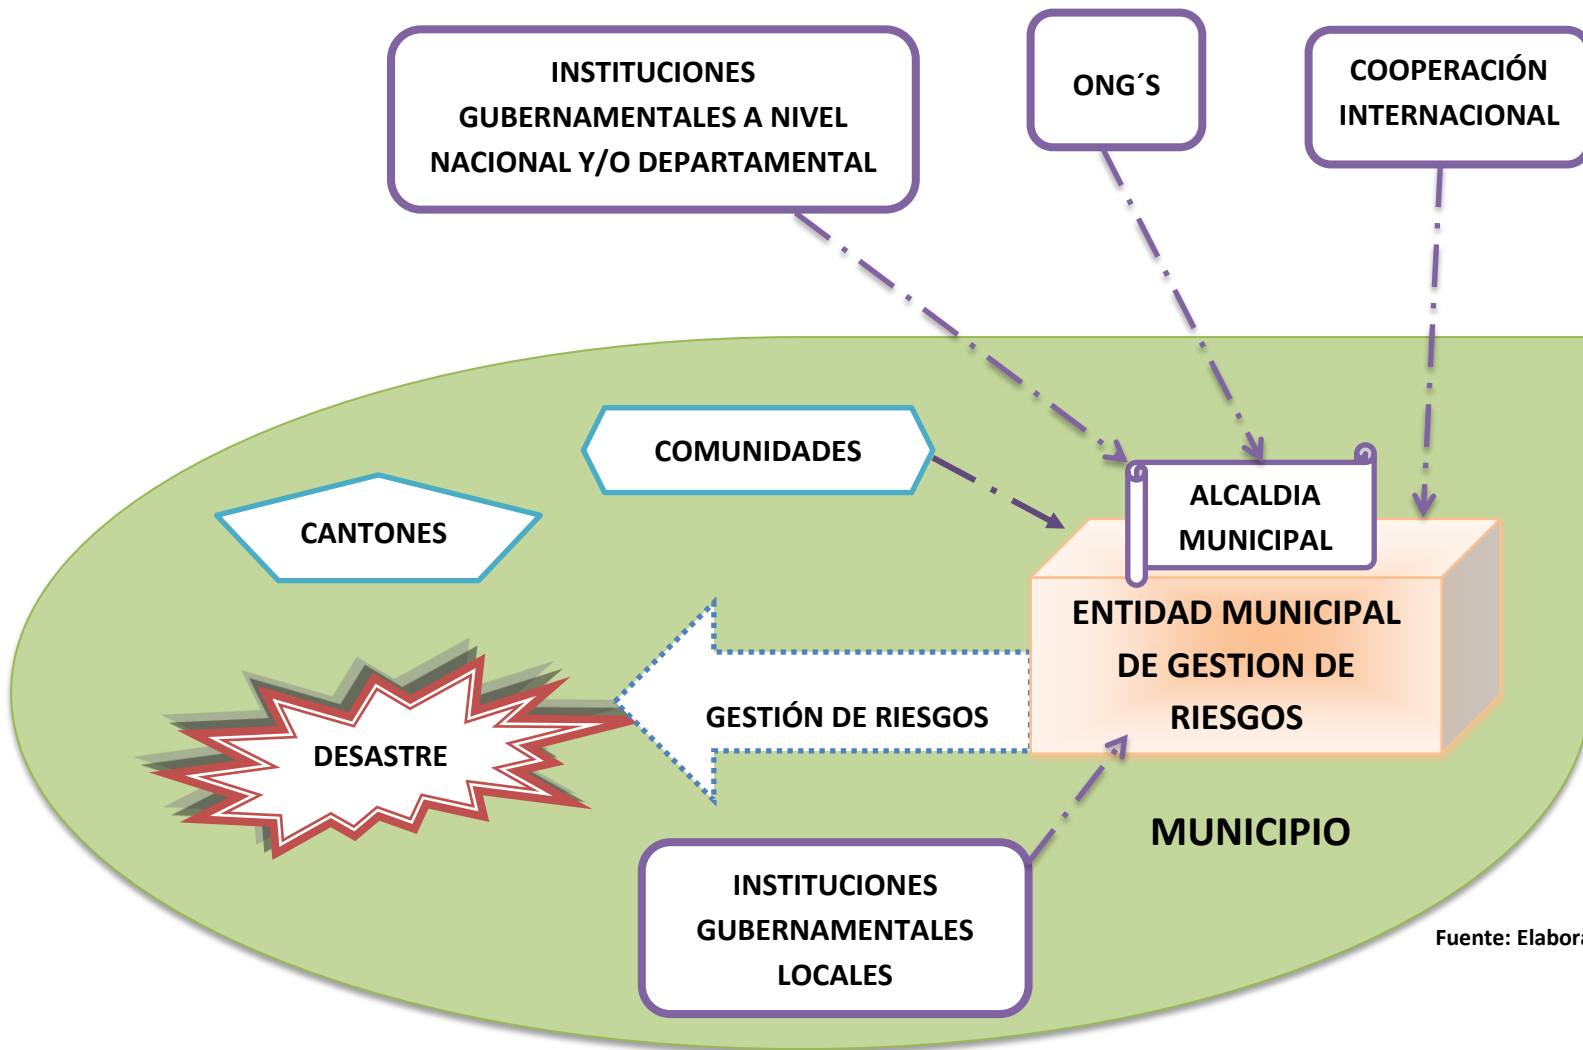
INSTITUCIONES GUBERNAMENTALES A NIVEL NACIONAL Y/O DEPARTAMENTAL

ONG´S

COOPERACIÓN INTERNACIONAL

COMUNIDADES

CANTONES

ALCALDIA MUNICIPAL

ENTIDAD MUNICIPAL DE GESTION DE RIESGOS

DESASTRE

GESTIÓN DE RIESGOS

MUNICIPIO

INSTITUCIONES GUBERNAMENTALES LOCALES

Fuente: Elabor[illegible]